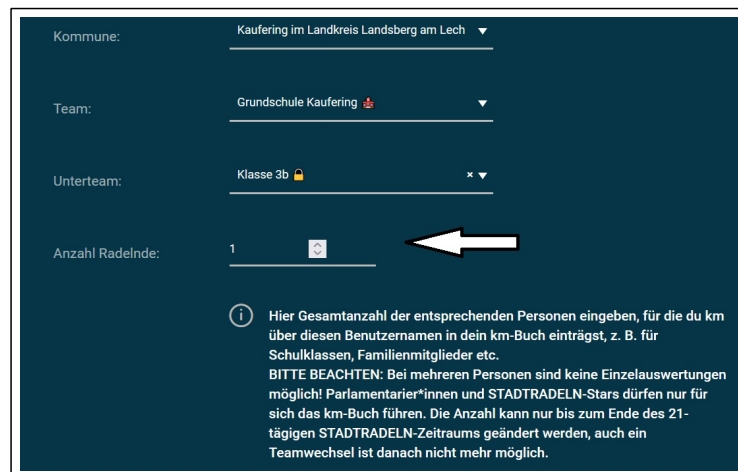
Kommune:
Kaufering im Landkreis Landsberg am Lech

Team:
Grundschule Kaufering

Unterteam:
Klasse 3b

Anzahl Radelnde:
1

Hier Gesamtanzahl der entsprechenden Personen eingeben, für die du km über diesen Benutzernamen in dein km-Buch einträgst, z. B. für Schulklassen, Familienmitglieder etc.
BITTE BEACHTEN: Bei mehreren Personen sind keine Einzelauswertungen möglich! Parlamentarier*innen und STADTRADELN-Stars dürfen nur für sich das km-Buch führen. Die Anzahl kann nur bis zum Ende des 21-tägigen STADTRADELN-Zeitraums geändert werden, auch ein Teamwechsel ist danach nicht mehr möglich.